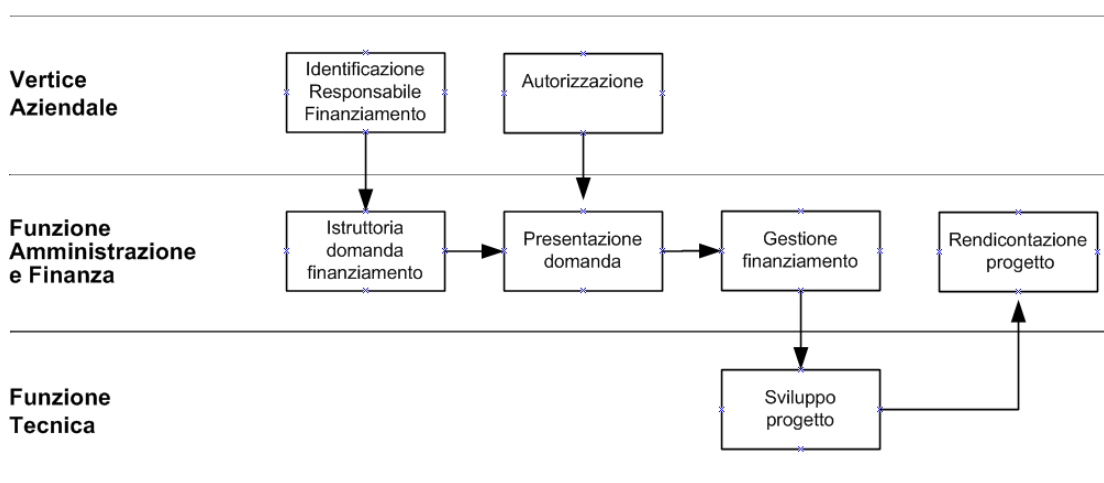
Vertice Aziendale

Identificazione Responsabile Finanziamento

Autorizzazione

Funzione Amministrazione e Finanza

Istruttoria domanda finanziamento

Presentazione domanda

Gestione finanziamento

Rendicontazione progetto

Funzione Tecnica

Sviluppo progetto